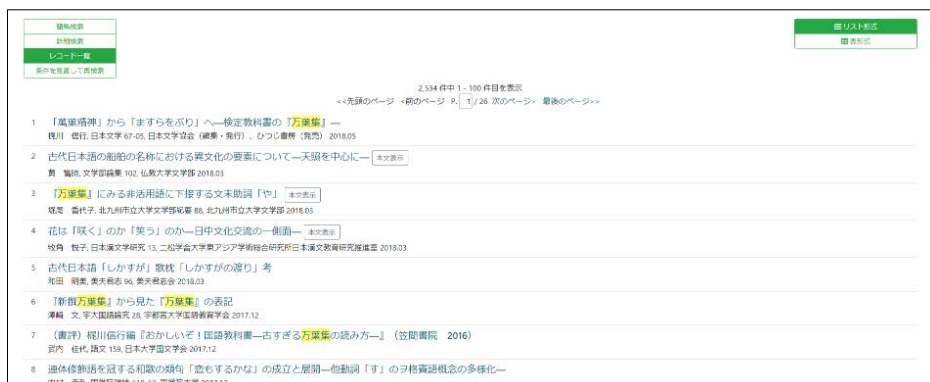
簡易検索
詳細検索
レコード一覧
条件を見直して再検索

リスト形式
表形式

2,534 件中 1 - 100 件目を表示
<<先頭のページ <前のページ P. 1 / 26 次のページ> 最後のページ>>

1 「萬葉精神」から「ますらをぶり」へ—検定教科書の『万葉集』—
梶川 信行, 日本文学 67-05, 日本文学協会（編集・発行），ひつじ書房（発売） 2018.05

2 古代日本語の船舶の名称における異文化の要素について—天照を中心に— 本文表示
黄 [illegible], 文学部論集 102, 仏教大学文学部 2018.03

3 『万葉集』にみる非活用語に下接する文末助詞「や」 本文表示
堀尾 香代子, 北九州市立大学文学部紀要 88, 北九州市立大学文学部 2018.03

4 花は「咲く」のか「笑う」のか—日中文化交流の一側面— 本文表示
牧角 悦子, 日本漢文学研究 13, 二松学舎大学東アジア学術総合研究所日本漢文教育研究推進室 2018.03

5 古代日本語「しかすが」歌枕「しかすがの渡り」考
和田 明美, 美夫君志 96, 美夫君志会 2018.03

6 『新撰万葉集』から見た『万葉集』の表記
澤崎 文, 宇大国語論究 28, 宇都宮大学国語教育学会 2017.12

7 （書評）梶川信行編『おかしいぞ！国語教科書—古すぎる万葉集の読み方—』（笠間書院 2016）
武内 佳代, 語文 159, 日本大学国文学会 2017.12

8 連体修飾語を冠する和歌の類句「恋もするかな」の成立と展開—他動詞「す」のヲ格賓語概念の多様化—
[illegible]